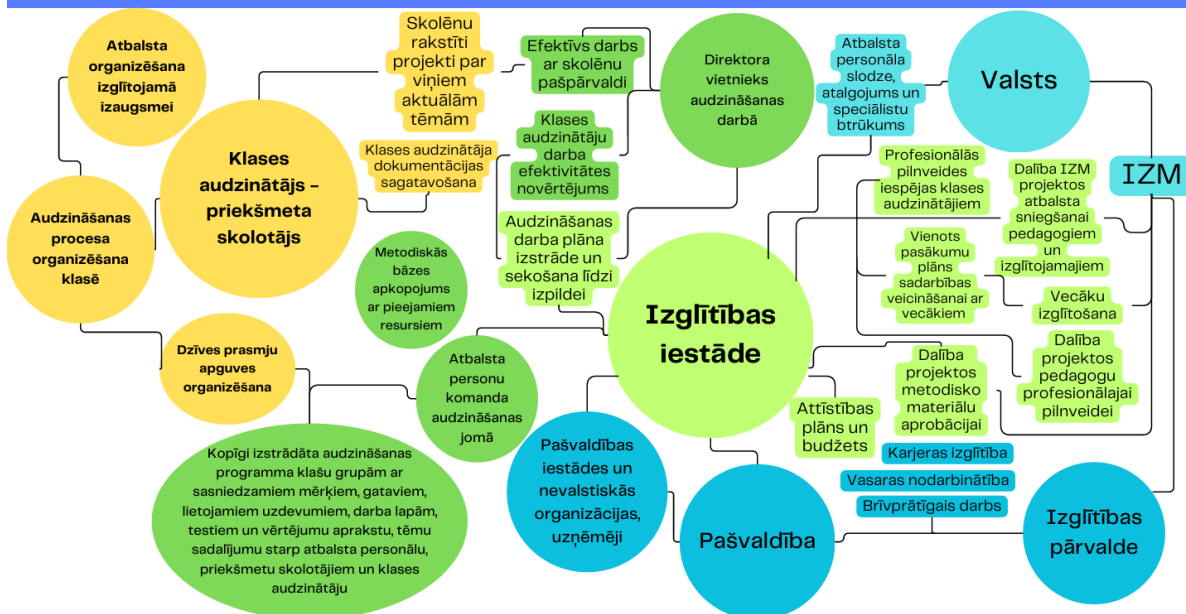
Atbalsta organizēšana izglītojamā izaugsmei

Skolēnu rakstīti projekti par viņiem aktuālām tēmām

Efektīvs darbs ar skolēnu pašpārvaldi

Direktora vietnieks audzināšanas darbā

Atbalsta personāla slodze, atalgojums un speciālistu trūkums

Valsts

Klases audzinātājs – priekšmeta skolotājs

Klases audzinātāja dokumentācijas sagatavošana

Klases audzinātāju darba efektivitātes novērtējums

Profesionālās pilnveides iespējas klases audzinātājiem

Dalība IZM projektos atbalsta sniegšanai pedagogiem un izglītojamajiem

IZM

Audzināšanas procesa organizēšana klasē

Metodiskās bāzes apkopojums ar pieejamiem resursiem

Audzināšanas darba plāna izstrāde un sekošana līdzi izpildei

Vienots pasākumu plāns sadarbības veicināšanai ar vecākiem

Vecāku izglītošana

Izglītības iestāde

Dalība projektos pedagogu profesionālajai pilnveidei

Dzīves prasmju apguves organizēšana

Atbalsta personu komanda audzināšanas jomā

Dalība projektos metodisko materiālu aprobācijai

Attīstības plāns un budžets

Karjeras izglītība

Vasaras nodarbinātība

Brīvprātīgais darbs

Kopīgi izstrādāta audzināšanas programma klašu grupām ar sasniedzamiem mērķiem, gataviem lietojamiem uzdevumiem, darba lapām, testiem un vērtējumu aprakstu, tēmu sadalījumu starp atbalsta personālu, priekšmetu skolotājiem un klases audzinātāju

Pašvaldības iestādes un nevalstiskās organizācijas, uzņēmēji

Pašvaldība

Izglītības pārvalde